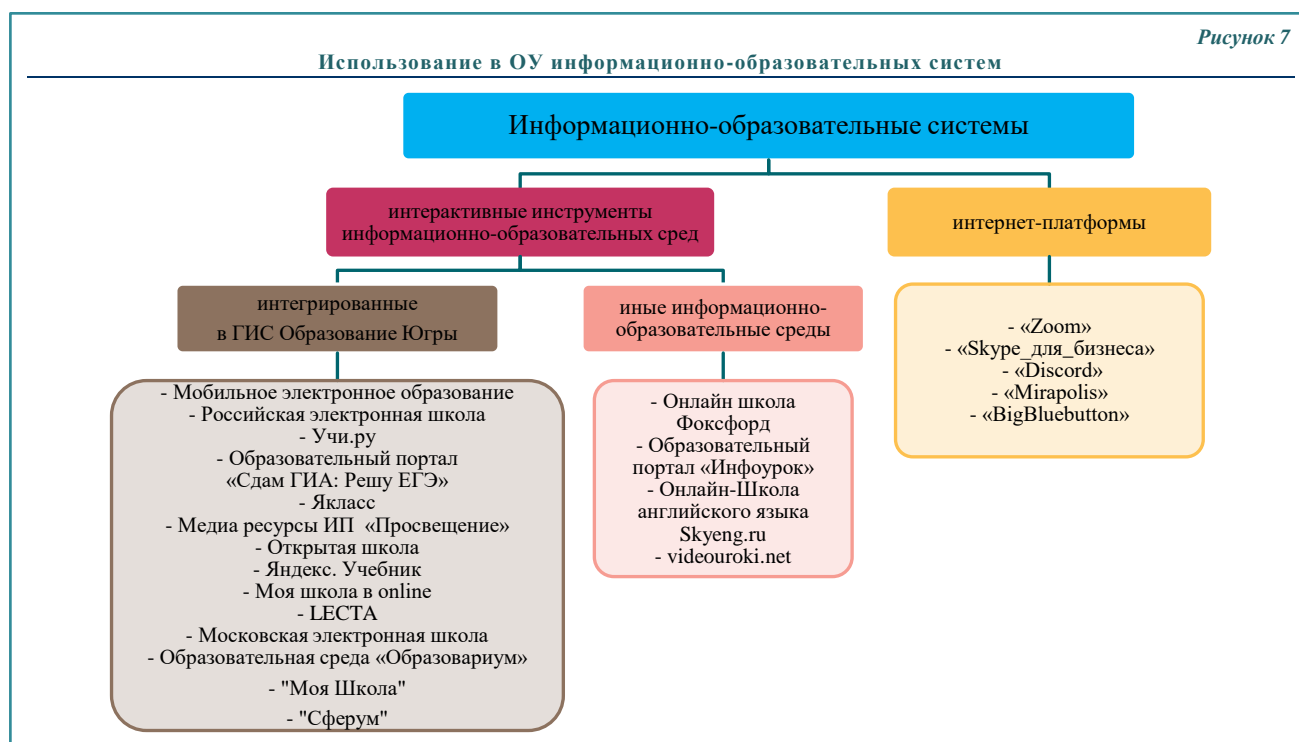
Рисунок 7

Использование в ОУ информационно-образовательных систем

Информационно-образовательные системы

интерактивные инструменты информационно-образовательных сред

интернет-платформы

интегрированные в ГИС Образование Югры

иные информационно-образовательные среды

- «Zoom»
- «Skype_для_бизнеса»
- «Discord»
- «Mirapolis»
- «BigBluebutton»

- Мобильное электронное образование
- Российская электронная школа
- Учи.ру
- Образовательный портал «Сдам ГИА: Решу ЕГЭ»
- Якласс
- Медиа ресурсы ИП «Просвещение»
- Открытая школа
- Яндекс. Учебник
- Моя школа в online
- LECTA
- Московская электронная школа
- Образовательная среда «Образовариум»
- "Моя Школа"
- "Сферум"

- Онлайн школа Фоксфорд
- Образовательный портал «Инфоурок»
- Онлайн-Школа английского языка Skyeng.ru
- videouroki.net